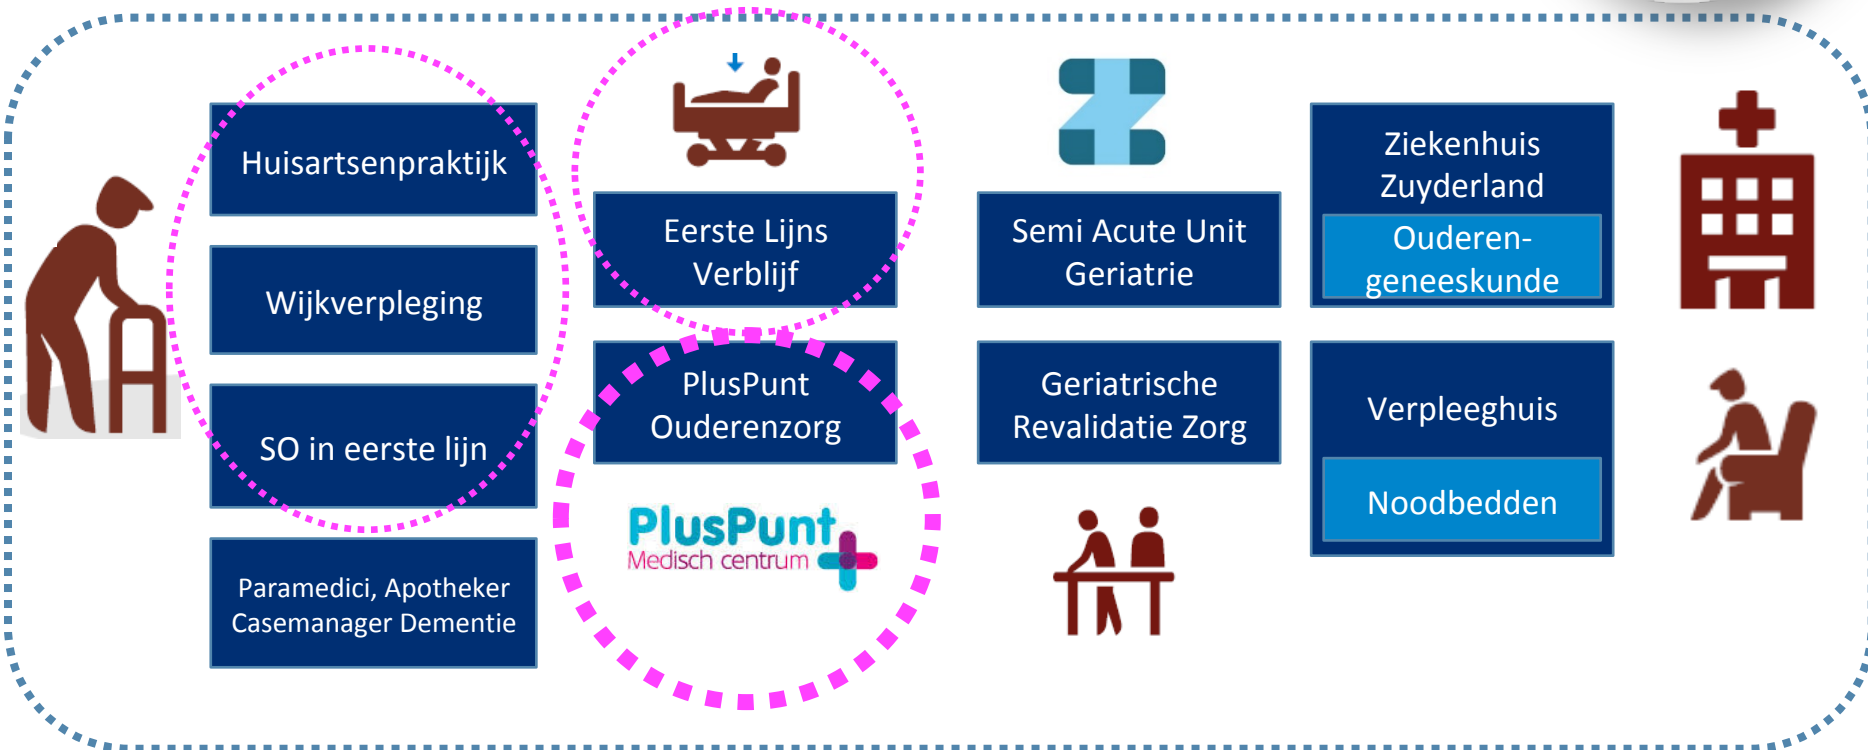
Huisartsenpraktijk

Wijkverpleging

SO in eerste lijn

Paramedici, Apotheker Casemanager Dementie

Eerste Lijns Verblijf

PlusPunt Ouderenzorg

PlusPunt Medisch centrum

Semi Acute Unit Geriatrie

Geriatrische Revalidatie Zorg

Ziekenhuis Zuyderland

Ouderen-geneeskunde

Verpleeghuis

Noodbedden